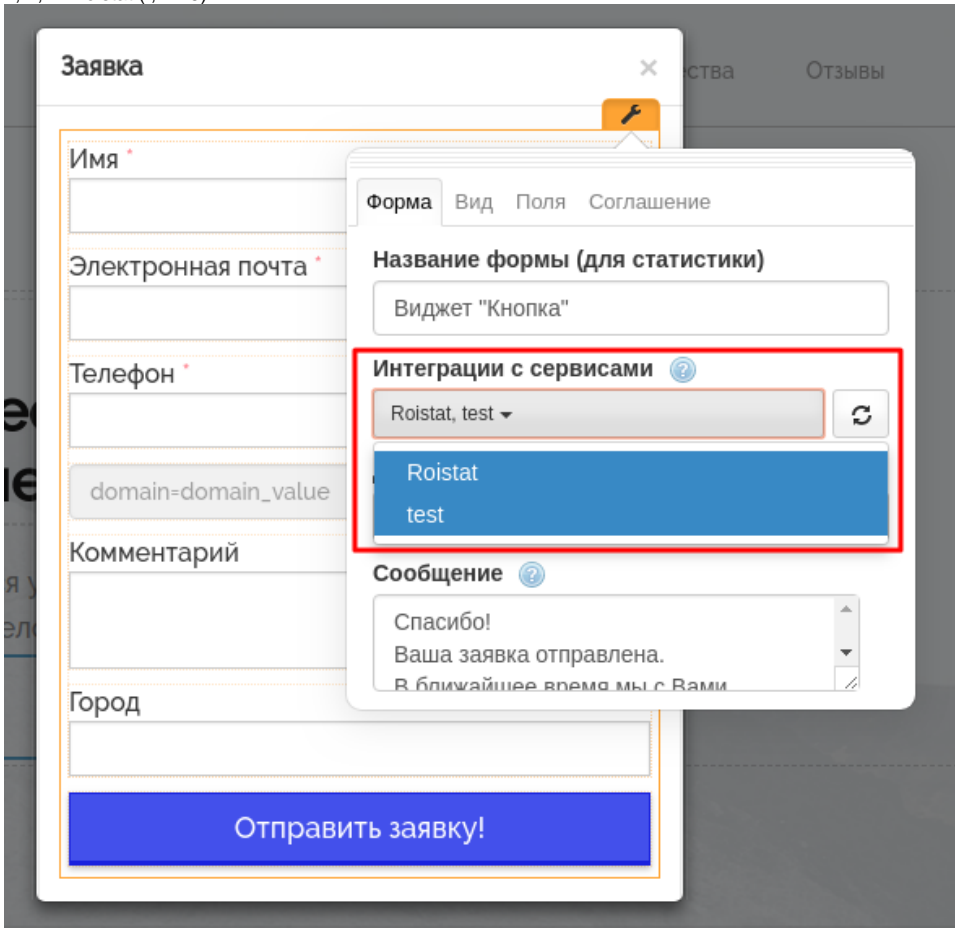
Заявка
×
ества
Отзывы

Имя *

Электронная почта *

Телефон *

domain=domain_value

Комментарий

Город

Отправить заявку!

Форма Вид Поля Соглашение

Название формы (для статистики)

Виджет "Кнопка"

Интеграции с сервисами

Roistat, test

Roistat
test

Сообщение

Спасибо!
Ваша заявка отправлена.
В ближайшее время мы с Вами